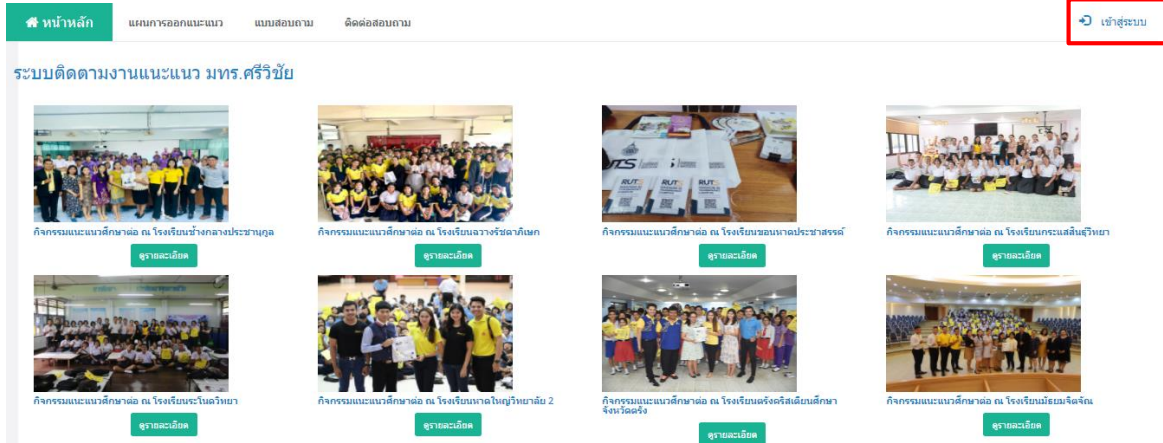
หน้าหลัก แผนการออกแนะแนว แบบสอบถาม ติดต่อสอบถาม

เข้าสู่ระบบ

ระบบติดตามงานแนะแนว มทร.ศรีวิชัย

กิจกรรมแนะแนวศึกษาต่อ ณ โรงเรียนช้างกลางประชานุกูล

ดูรายละเอียด

กิจกรรมแนะแนวศึกษาต่อ ณ โรงเรียนฉวางรัชดาภิเษก

ดูรายละเอียด

กิจกรรมแนะแนวศึกษาต่อ ณ โรงเรียนขอนหาดประชาสรรค์

ดูรายละเอียด

กิจกรรมแนะแนวศึกษาต่อ ณ โรงเรียนกระแสสินธุ์วิทยา

ดูรายละเอียด

กิจกรรมแนะแนวศึกษาต่อ ณ โรงเรียนระโนดวิทยา

ดูรายละเอียด

กิจกรรมแนะแนวศึกษาต่อ ณ โรงเรียนหาดใหญ่วิทยาลัย 2

ดูรายละเอียด

กิจกรรมแนะแนวศึกษาต่อ ณ โรงเรียนตรังคริสเตียนศึกษา จังหวัดตรัง

ดูรายละเอียด

กิจกรรมแนะแนวศึกษาต่อ ณ โรงเรียนมัธยมจิตจัณ

ดูรายละเอียด